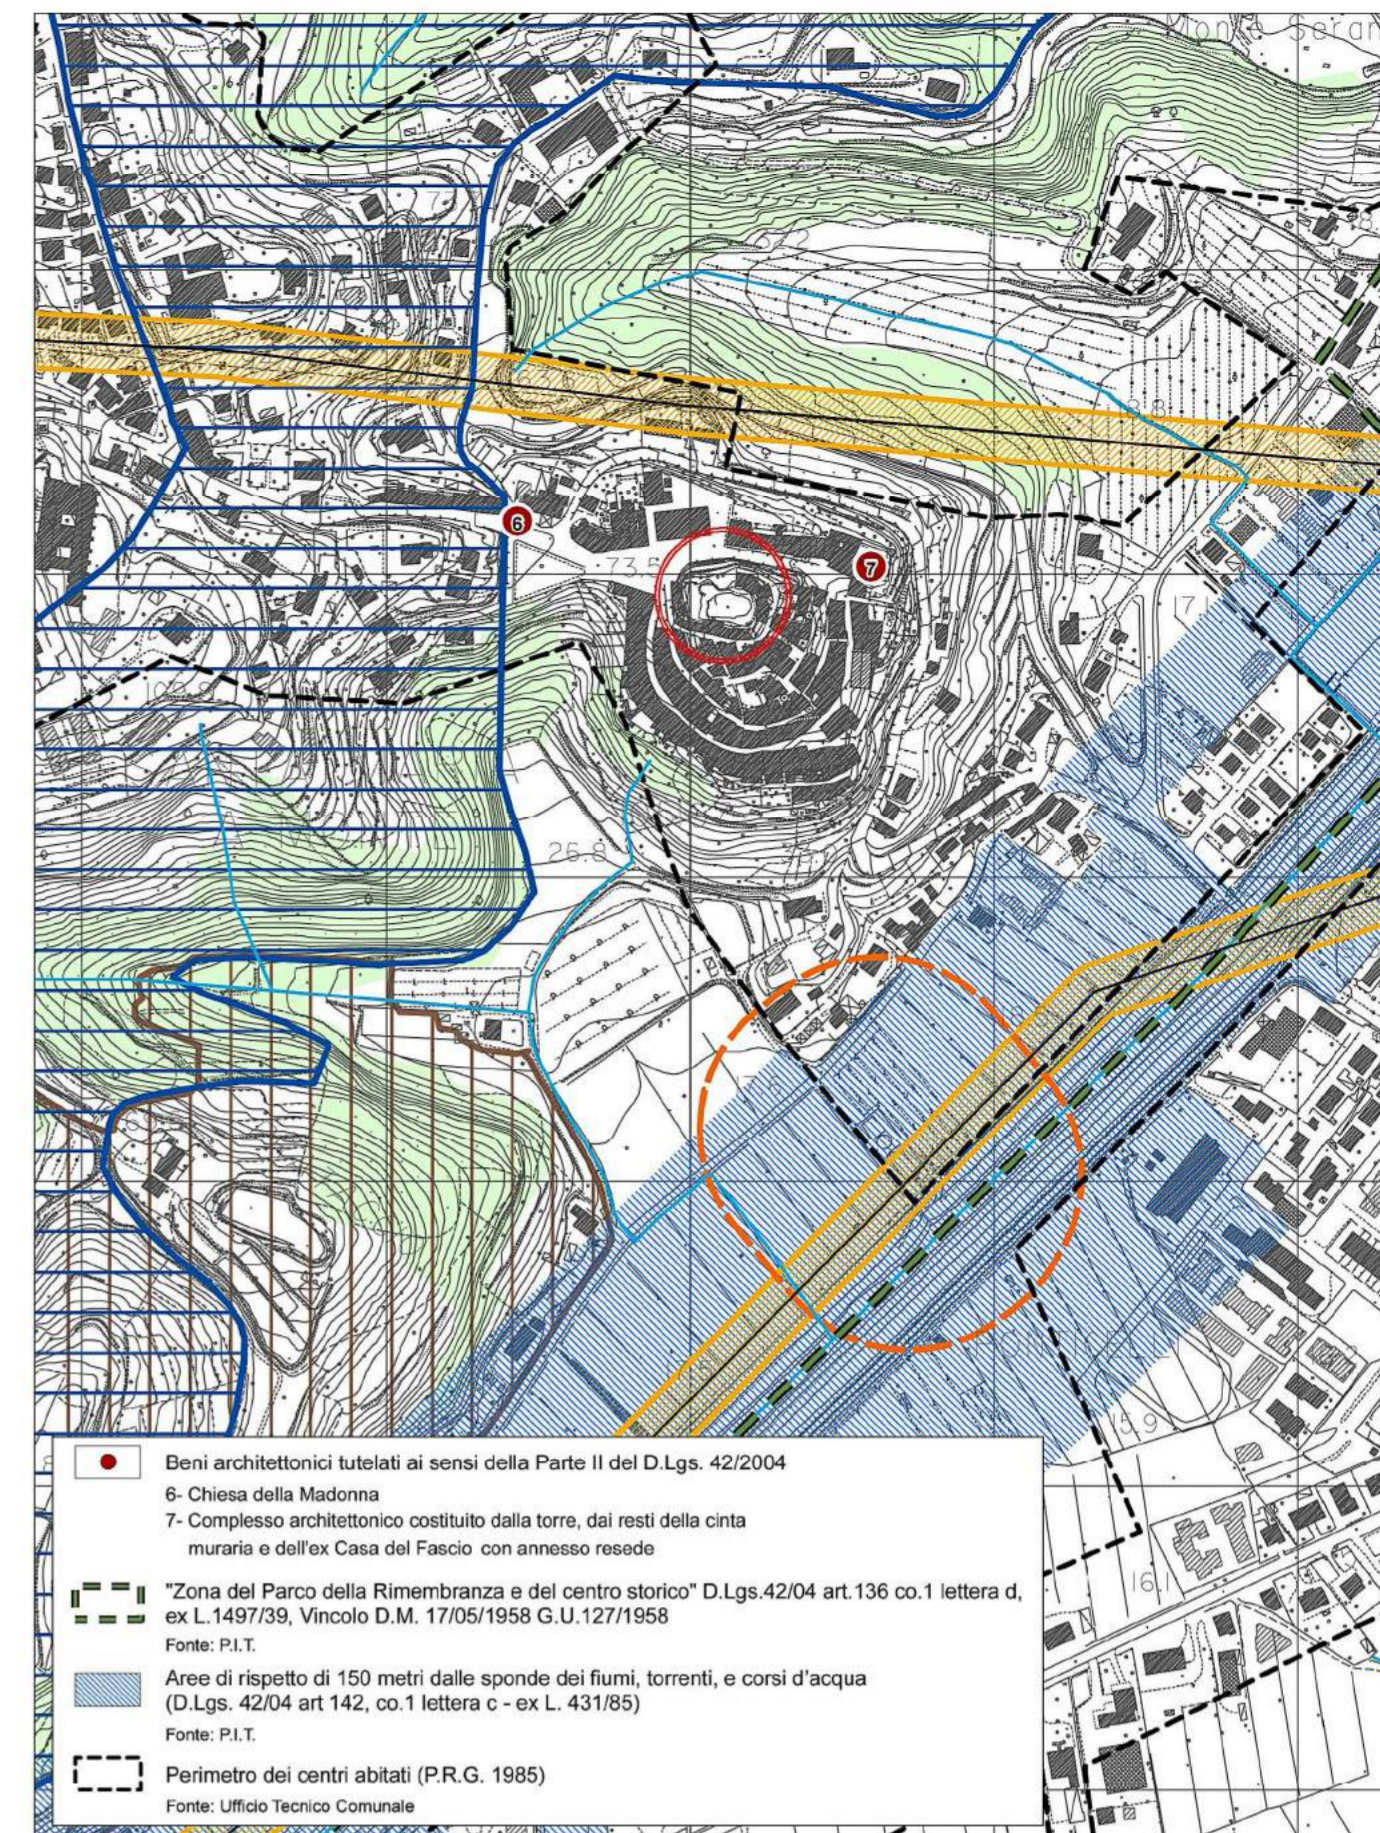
Monte Saran

6

7

73.6

26.8

Beni architettonici tutelati ai sensi della Parte II del D.Lgs. 42/2004
6- Chiesa della Madonna
7- Complesso architettonico costituito dalla torre, dai resti della cinta muraria e dell'ex Casa del Fascio con annesso resede

"Zona del Parco della Rimembranza e del centro storico" D.Lgs.42/04 art.136 co.1 lettera d, ex L.1497/39, Vincolo D.M. 17/05/1958 G.U.127/1958
Fonte: P.I.T.

Aree di rispetto di 150 metri dalle sponde dei fiumi, torrenti, e corsi d'acqua (D.Lgs. 42/04 art 142, co.1 lettera c - ex L. 431/85)
Fonte: P.I.T.

Perimetro dei centri abitati (P.R.G. 1985)
Fonte: Ufficio Tecnico Comunale